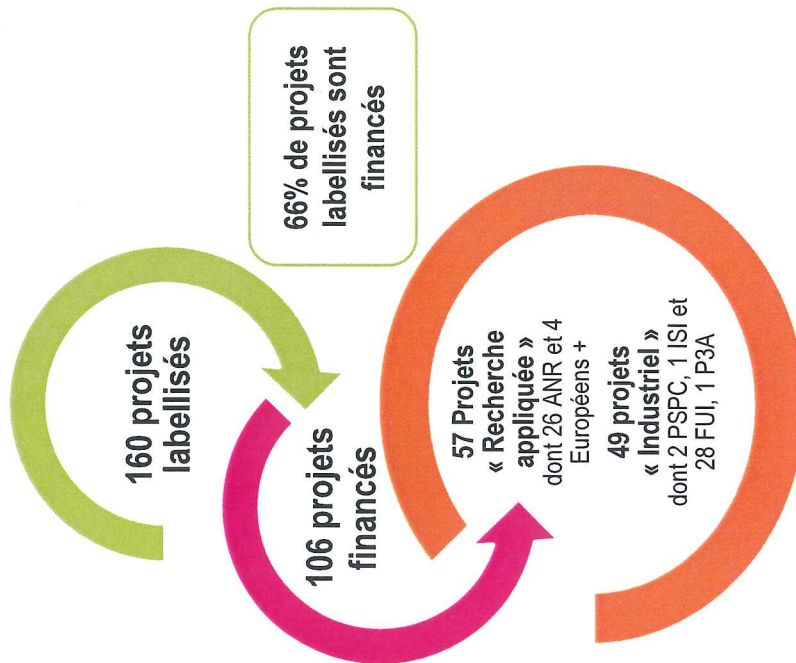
66% de projets labellisés sont financés

160 projets labellisés

106 projets financés

57 Projets « Recherche appliquée » dont 26 ANR et 4 Européens +

49 projets « Industriel » dont 2 PSPC, 1 ISI et 28 FUI, 1 P3A